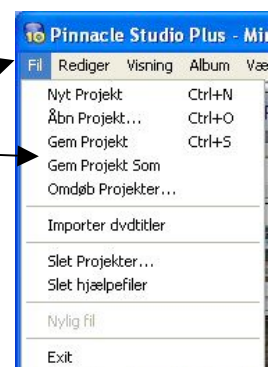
Pinnacle Studio Plus - Mi

Fil Rediger Visning Album Væ

Nyt Projekt Ctrl+N
Åbn Projekt... Ctrl+O
Gem Projekt Ctrl+S
Gem Projekt Som
Omdøb Projekter...

Importer dvdtitler

Slet Projekter...
Slet hjælpefiler

Nylig fil

Exit